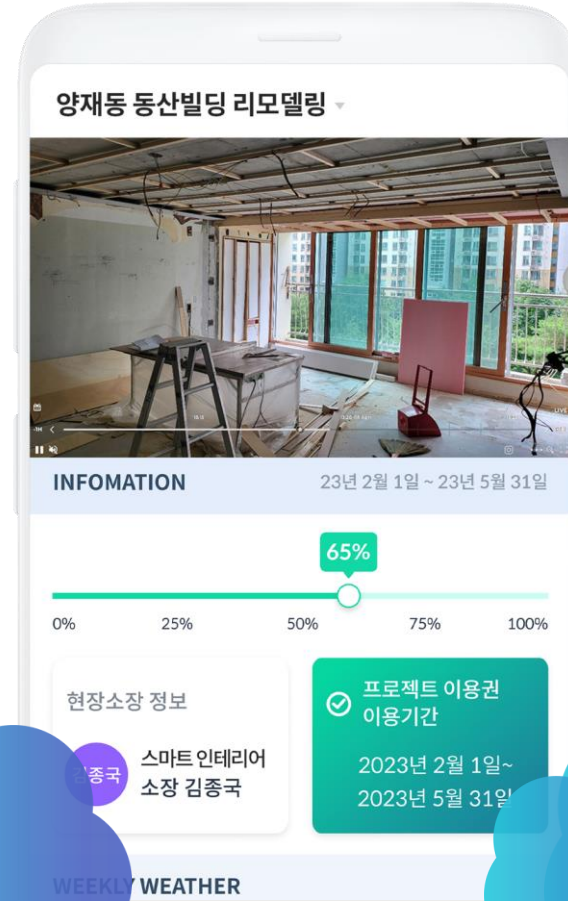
양재동 동산빌딩 리모델링

INFOMATION

23년 2월 1일 ~ 23년 5월 31일

65%

0%
25%
50%
75%
100%

현장소장 정보

김종국

스마트 인테리어
소장 김종국

프로젝트 이용권
이용기간

2023년 2월 1일~
2023년 5월 31일

WEEKLY WEATHER